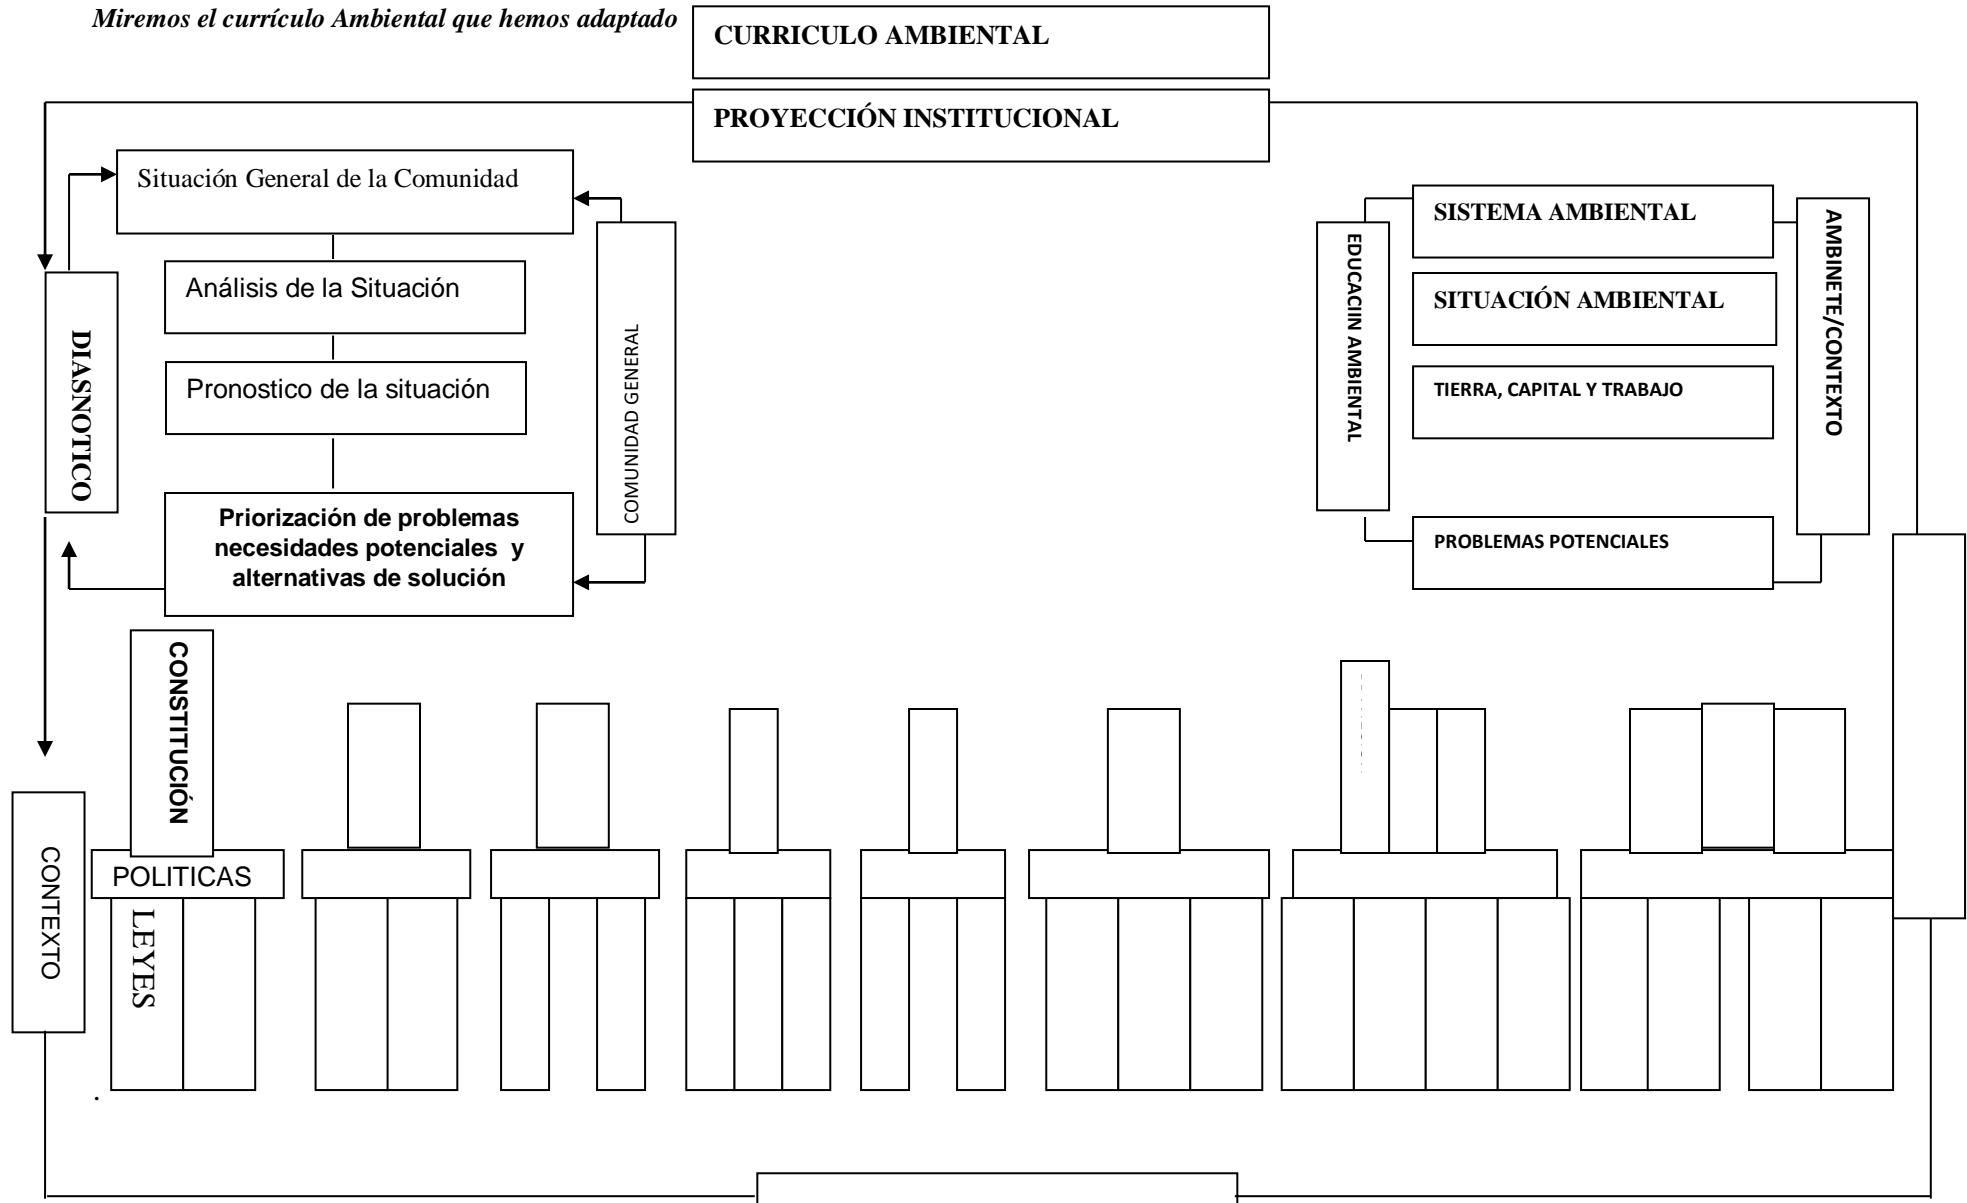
Miremos el currículo Ambiental que hemos adaptado

CURRICULO AMBIENTAL

PROYECCIÓN INSTITUCIONAL

Situación General de la Comunidad

Análisis de la Situación

Pronostico de la situación

Priorización de problemas necesidades potenciales y alternativas de solución

COMUNIDAD GENERAL

DIASNOTICO

SISTEMA AMBIENTAL

SITUACIÓN AMBIENTAL

TIERRA, CAPITAL Y TRABAJO

PROBLEMAS POTENCIALES

EDUCACIIN AMBIENTAL

AMBINETE/CONTEXTO

CONSTITUCIÓN

POLITICAS

LEYES

CONTEXTO